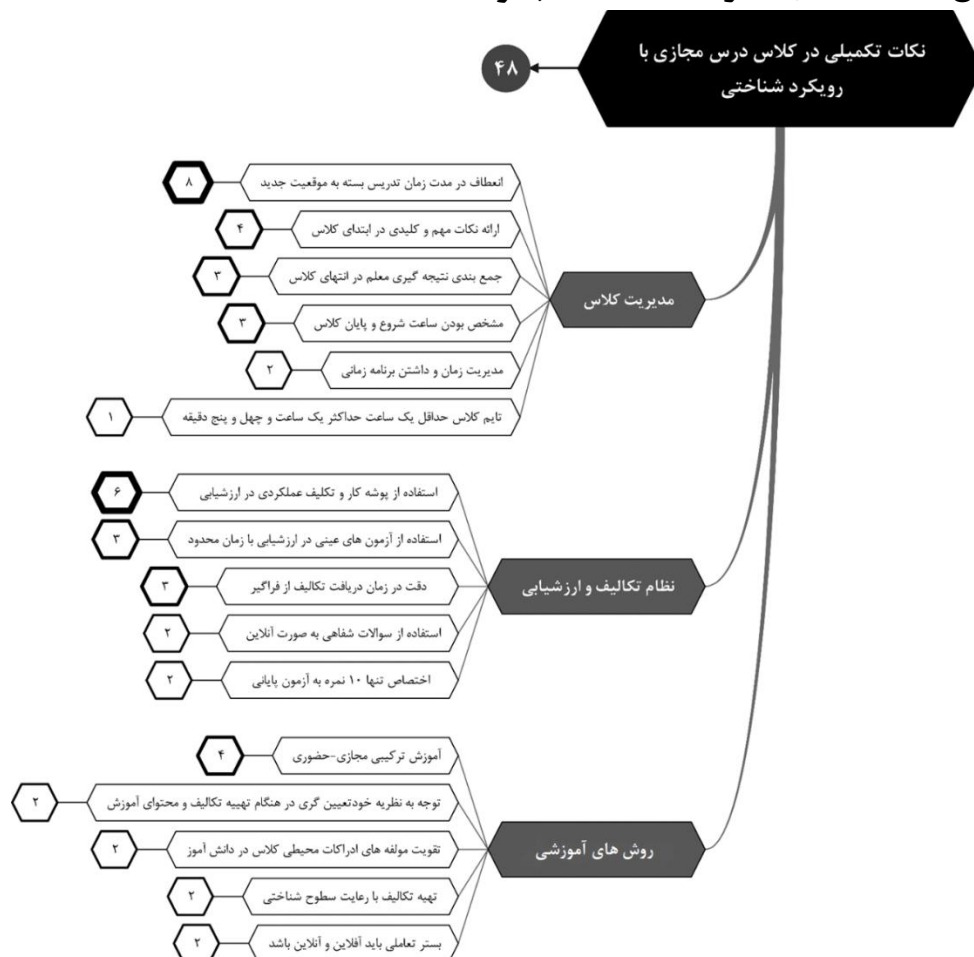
نکات تکمیلی در کلاس درس مجازی با رویکرد شناختی

۴۸

مدیریت کلاس

انعطاف در مدت زمان تدریس بسته به موقعیت جدید
۸

ارائه نکات مهم و کلیدی در ابتدای کلاس
۴

جمع بندی نتیجه گیری معلم در انتهای کلاس
۳

مشخص بودن ساعت شروع و پایان کلاس
۳

مدیریت زمان و داشتن برنامه زمانی
۲

تایم کلاس حداقل یک ساعت حداکثر یک ساعت و چهل و پنج دقیقه
۱

نظام تکالیف و ارزشیابی

استفاده از پوشه کار و تکلیف عملکردی در ارزشیابی
۶

استفاده از آزمون های عینی در ارزشیابی با زمان محدود
۳

دقت در زمان دریافت تکالیف از فراگیر
۳

استفاده از سوالات شفاهی به صورت آنلاین
۲

اختصاص تنها ۱۰ نمره به آزمون پایانی
۲

روش های آموزشی

آموزش ترکیبی مجازی-حضوری
۴

توجه به نظریه خودتعیین گری در هنگام تهیه تکالیف و محتوای آموزش
۲

تقویت مولفه های ادراکات محیطی کلاس در دانش آموز
۲

تهیه تکالیف با رعایت سطوح شناختی
۲

بستر تعاملی باید آفلاین و آنلاین باشد
۲